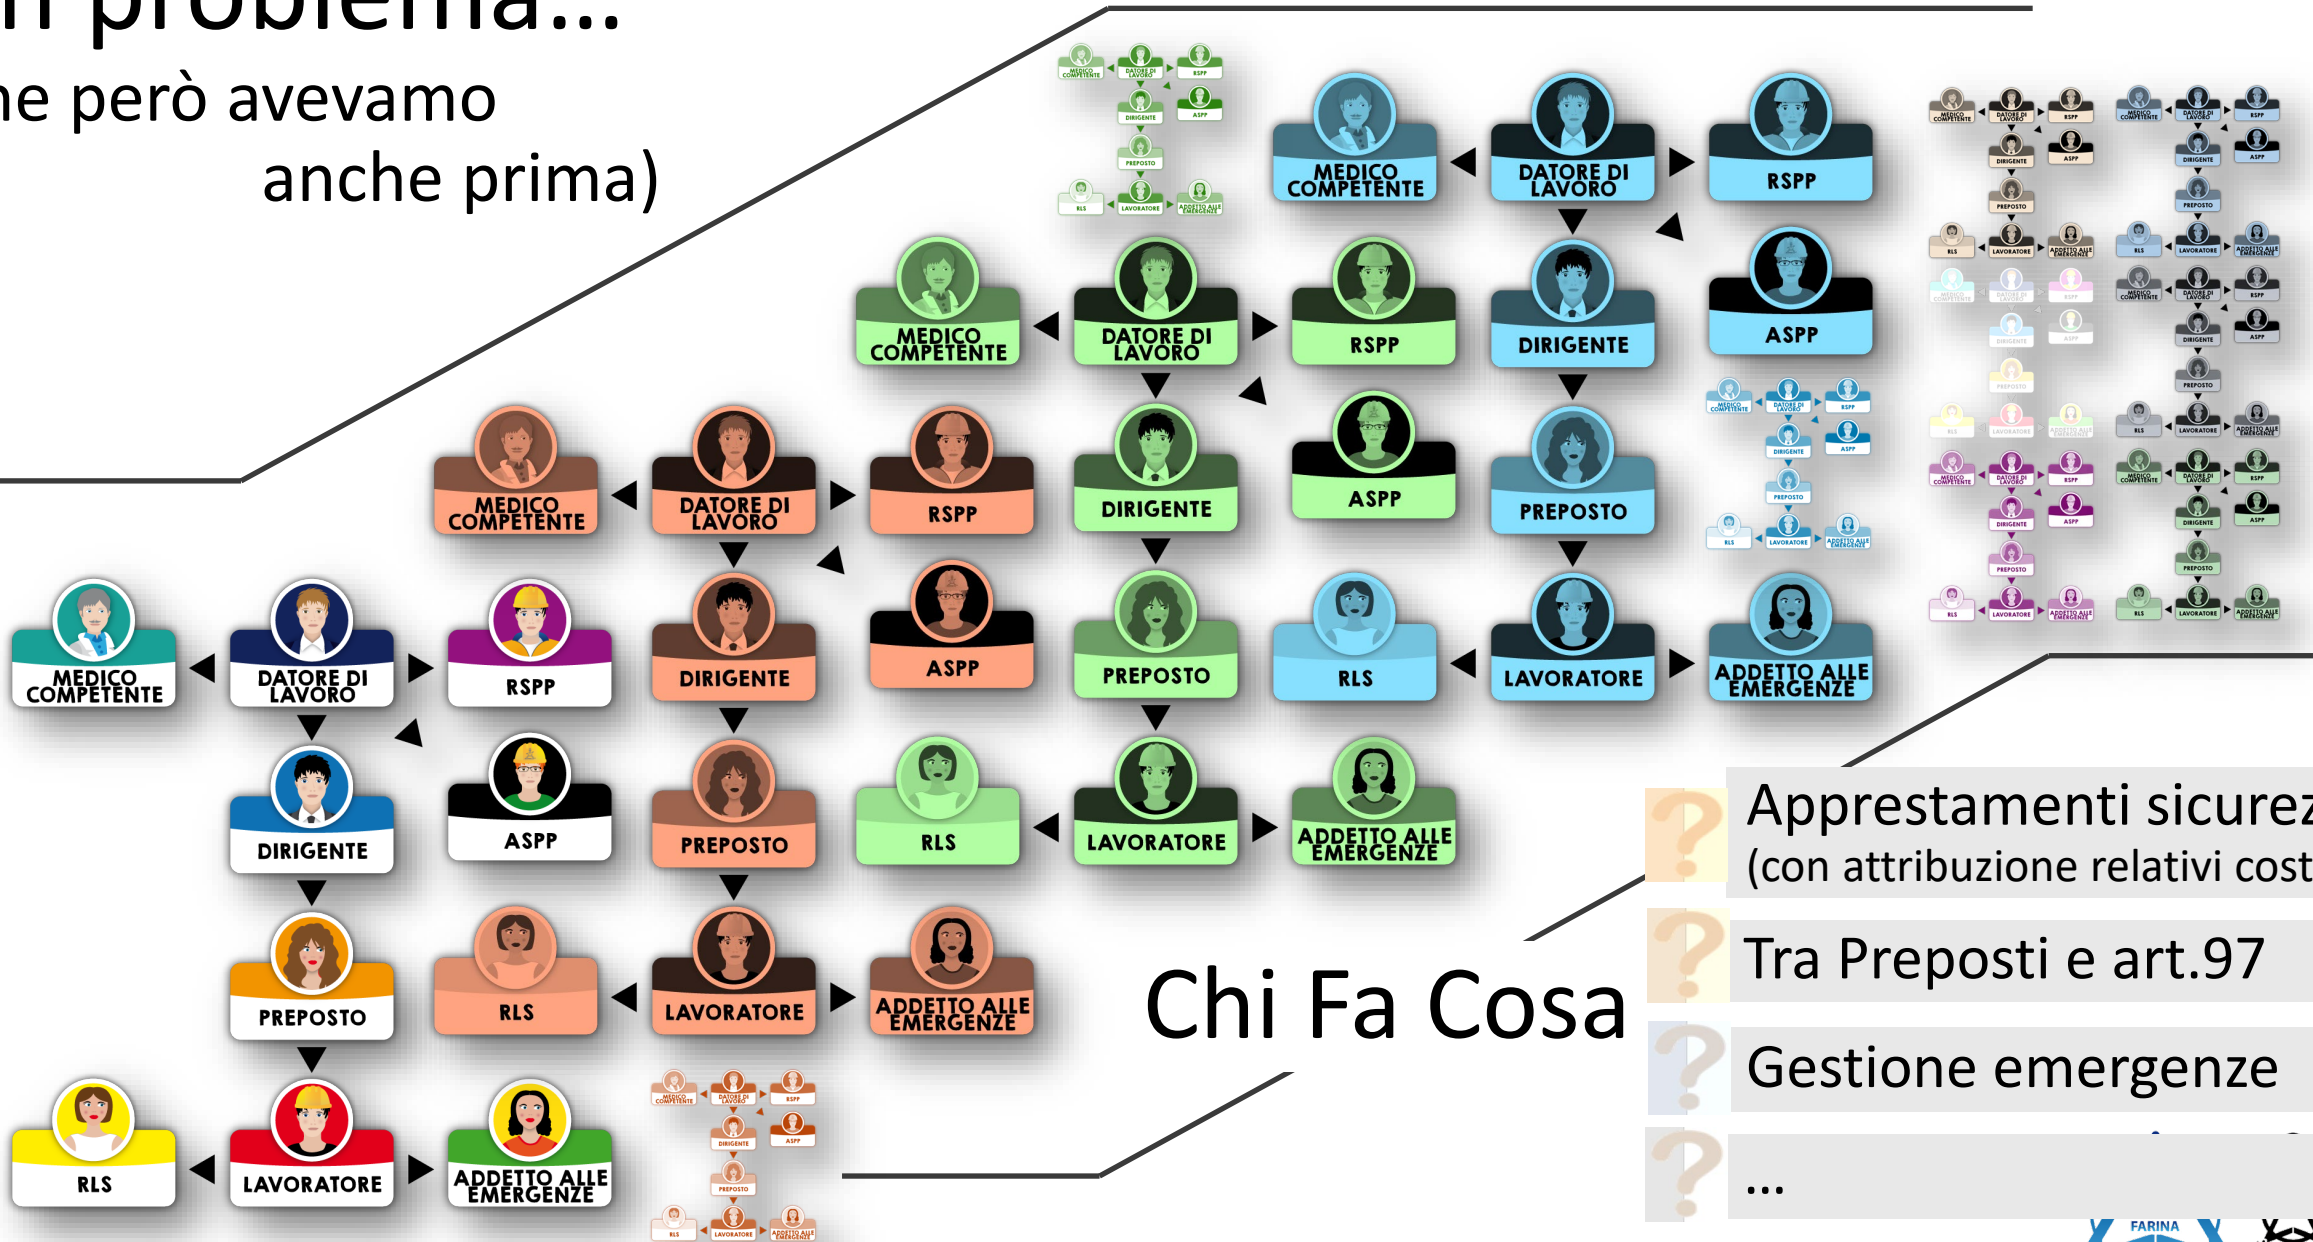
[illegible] problema...
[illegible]e però avevamo
anche prima)

MEDICO COMPETENTE
DATORE DI LAVORO
RSPP
DIRIGENTE
ASPP
PREPOSTO
RLS
LAVORATORE
ADDETTO ALLE EMERGENZE

MEDICO COMPETENTE
DATORE DI LAVORO
RSPP
DIRIGENTE
ASPP
PREPOSTO
RLS
LAVORATORE
ADDETTO ALLE EMERGENZE

MEDICO COMPETENTE
DATORE DI LAVORO
RSPP
DIRIGENTE
ASPP
PREPOSTO
RLS
LAVORATORE
ADDETTO ALLE EMERGENZE

MEDICO COMPETENTE
DATORE DI LAVORO
RSPP
DIRIGENTE
ASPP
PREPOSTO
RLS
LAVORATORE
ADDETTO ALLE EMERGENZE

Chi Fa Cosa

Apprestamenti sicurez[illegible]
(con attribuzione relativi cost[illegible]
Tra Preposti e art.97
Gestione emergenze
...

FARINA